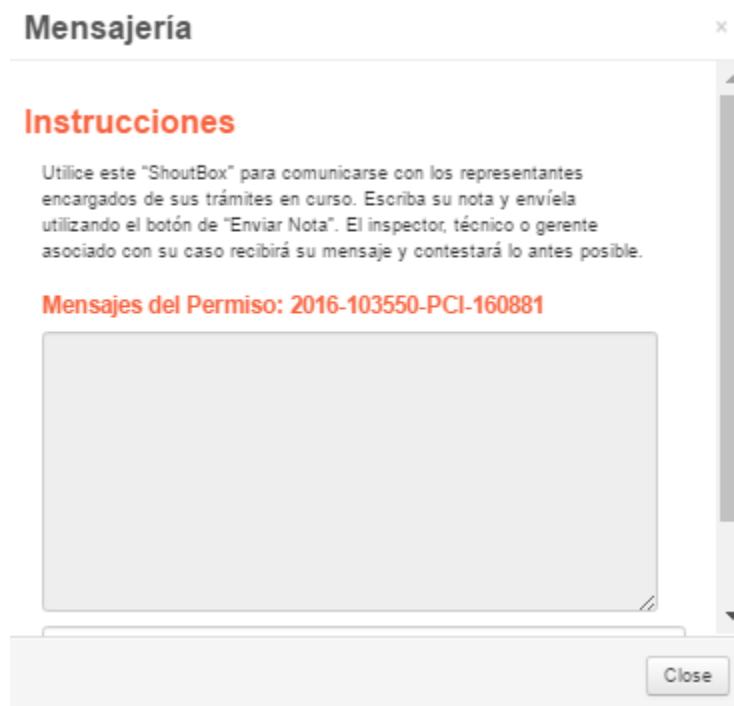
Mensajería

×

Instrucciones

Utilice este "ShoutBox" para comunicarse con los representantes encargados de sus trámites en curso. Escriba su nota y envíela utilizando el botón de "Enviar Nota". El inspector, técnico o gerente asociado con su caso recibirá su mensaje y contestará lo antes posible.

Mensajes del Permiso: 2016-103550-PCI-160881

Close